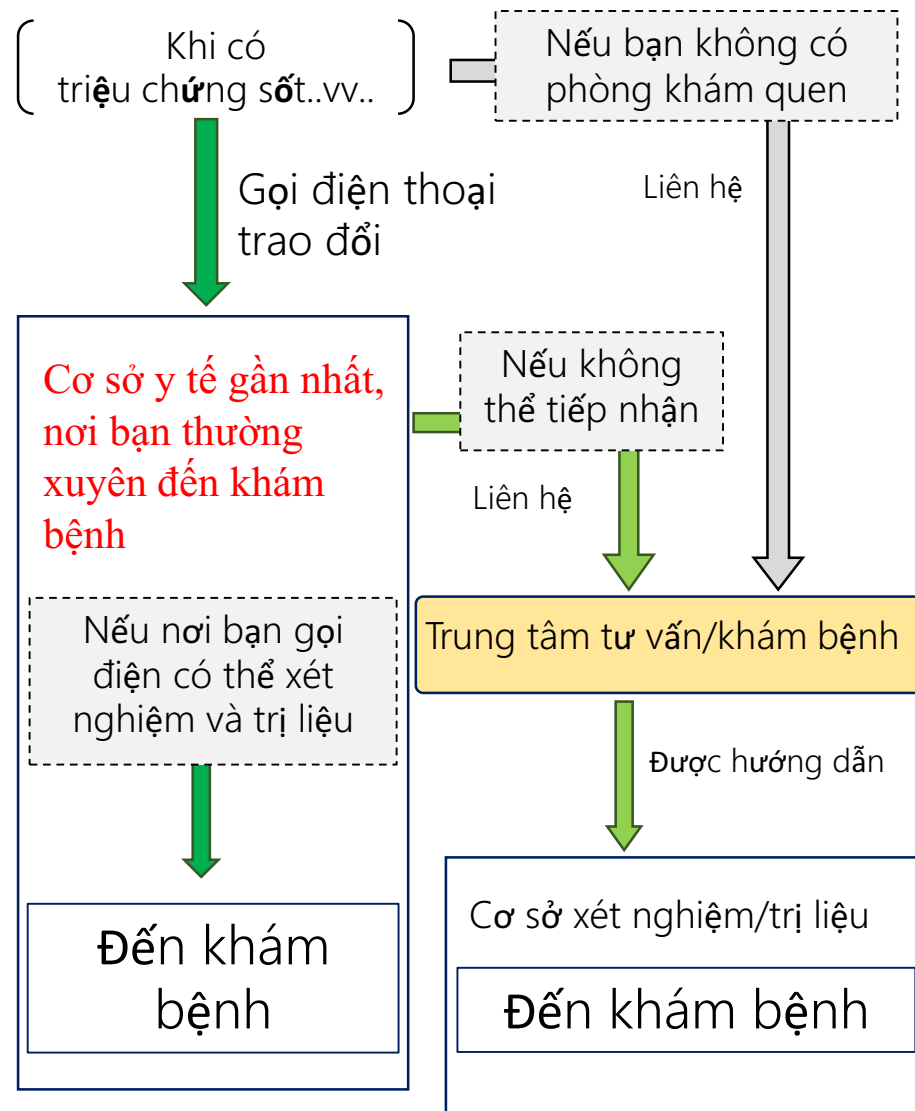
Khi có triệu chứng sốt..vv..

Nếu bạn không có phòng khám quen

Gọi điện thoại trao đổi

Liên hệ

Cơ sở y tế gần nhất, nơi bạn thường xuyên đến khám bệnh

Nếu không thể tiếp nhận

Liên hệ

Nếu nơi bạn gọi điện có thể xét nghiệm và trị liệu

Trung tâm tư vấn/khám bệnh

Được hướng dẫn

Đến khám bệnh

Cơ sở xét nghiệm/trị liệu

Đến khám bệnh